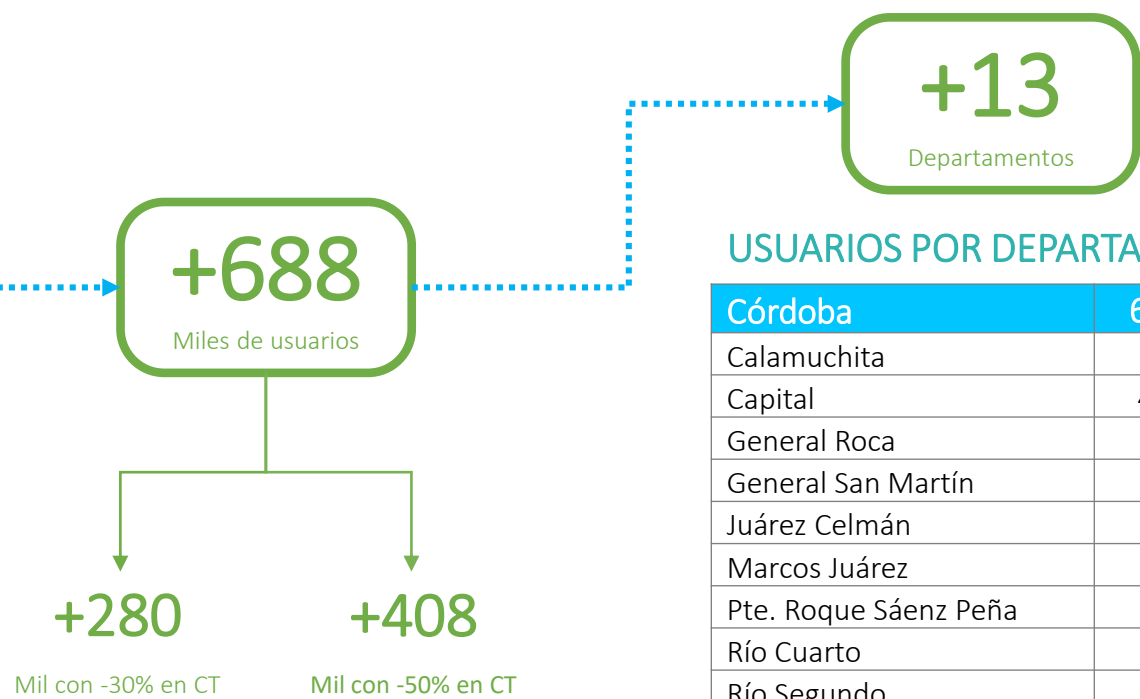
+13
Departamentos

+688
Miles de usuarios

+280
Mil con -30% en CT

+408
Mil con -50% en CT

USUARIOS POR DEPARTA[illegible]

| Córdoba | 6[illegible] |
|---|---|
| Calamuchita | |
| Capital | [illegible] |
| General Roca | |
| General San Martín | |
| Juárez Celmán | |
| Marcos Juárez | |
| Pte. Roque Sáenz Peña | |
| Río Cuarto | |
| Río Segundo | |